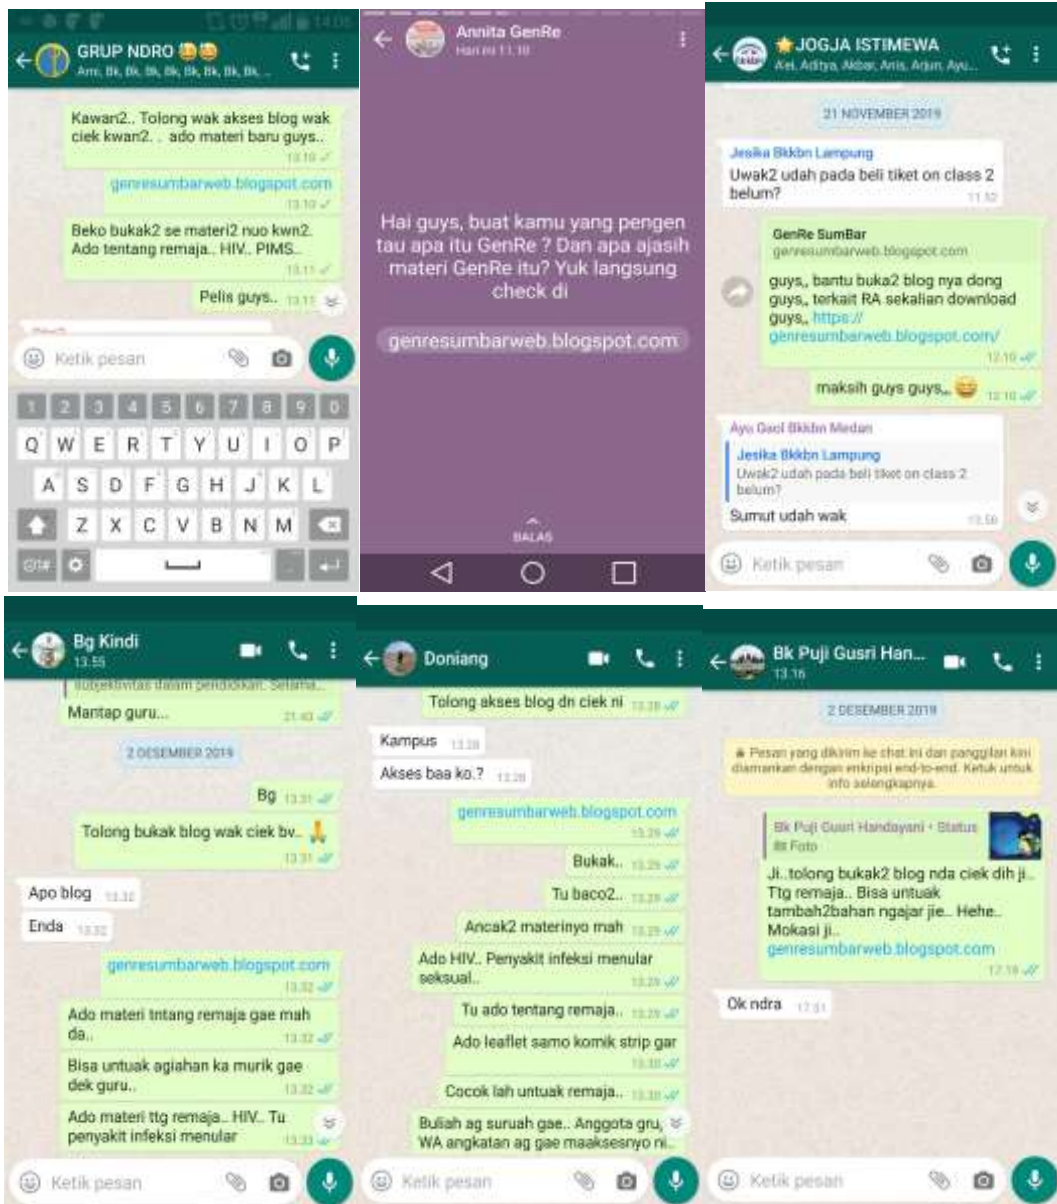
GRUP NDRO 😂😂
Ami, Bk, Bk, Bk, Bk, Bk, Bk, Bk, ...

Kawan2.. Tolong wak akses blog wak ciek kwan2. . ado materi baru guys..
13.10

genresumbarweb.blogspot.com
13.10

Beko bukak2 se materi2 nuo kwn2. Ado tentang remaja.. HIV.. PIMS..
13.11

Pelis guys.. 13.11

Ketik pesan

1 2 3 4 5 6 7 8 9 0
Q W E R T Y U I O P
A S D F G H J K L
Z X C V B N M
?1# ,

Annita GenRe
Hari ini 11.10

Hai guys, buat kamu yang pengen tau apa itu GenRe ? Dan apa ajasih materi GenRe itu? Yuk langsung check di

genresumbarweb.blogspot.com

BALAS

⭐JOGJA ISTIMEWA
Avi, Aditya, Akbar, Anis, Arjun, Ayu...

21 NOVEMBER 2019

Jesika Bkkbn Lampung
Uwak2 udah pada beli tiket on class 2 belum?
11.32

GenRe SumBar
genresumbarweb.blogspot.com
guys,, bantu buka2 blog nya dong guys,, terkait RA sekalian download guys,, https://genresumbarweb.blogspot.com/
12.10

maksih guys guys,, 😅 12.10

Ayu Gaol Bkkbn Medan
Jesika Bkkbn Lampung
Uwak2 udah pada beli tiket on class 2 belum?
Sumut udah wak 13.56

Ketik pesan

Bg Kindi
13.55

Subjektivitas dalam pendidikan. Selama...
Mantap guru... 21.40

2 DESEMBER 2019

Bg 13.31

Tolong bukak blog wak ciek bv.. 🙏
13.31

Apo blog 13.32

Enda 13.32

genresumbarweb.blogspot.com
13.32

Ado materi tntang remaja gae mah da..
13.32

Bisa untuak agiahan ka murik gae dek guru..
13.32

Ado materi ttg remaja.. HIV.. Tu penyakit infeksi menular
13.33

Ketik pesan

Doniang

Tolong akses blog dn ciek ni 13.28

Kampus 13.28

Akses baa ko.? 13.28

genresumbarweb.blogspot.com
13.29

Bukak.. 13.29

Tu baco2.. 13.29

Ancak2 materinyo mah 13.29

Ado HIV.. Penyakit infeksi menular seksual..
13.29

Tu ado tentang remaja.. 13.29

Ado leaflet samo komik strip gar
13.30

Cocok lah untuak remaja.. 13.30

Buliah ag suruah gae.. Anggota gru, WA angkatan ag gae maaksesnyo ni..

Ketik pesan

Bk Puji Gusri Han...
13.16

2 DESEMBER 2019

🔒 Pesan yang dikirim ke chat ini dan panggilan kini diamankan dengan enkripsi end-to-end. Ketuk untuk info selengkapnya.

Bk Puji Gusri Handayani • Status
Foto
Ji..tolong bukak2 blog nda ciek dih ji.. Ttg remaja.. Bisa untuak tambah2bahan ngajar jie.. Hehe.. Mokasi ji..
genresumbarweb.blogspot.com
12.18

Ok ndra 17.51

Ketik pesan